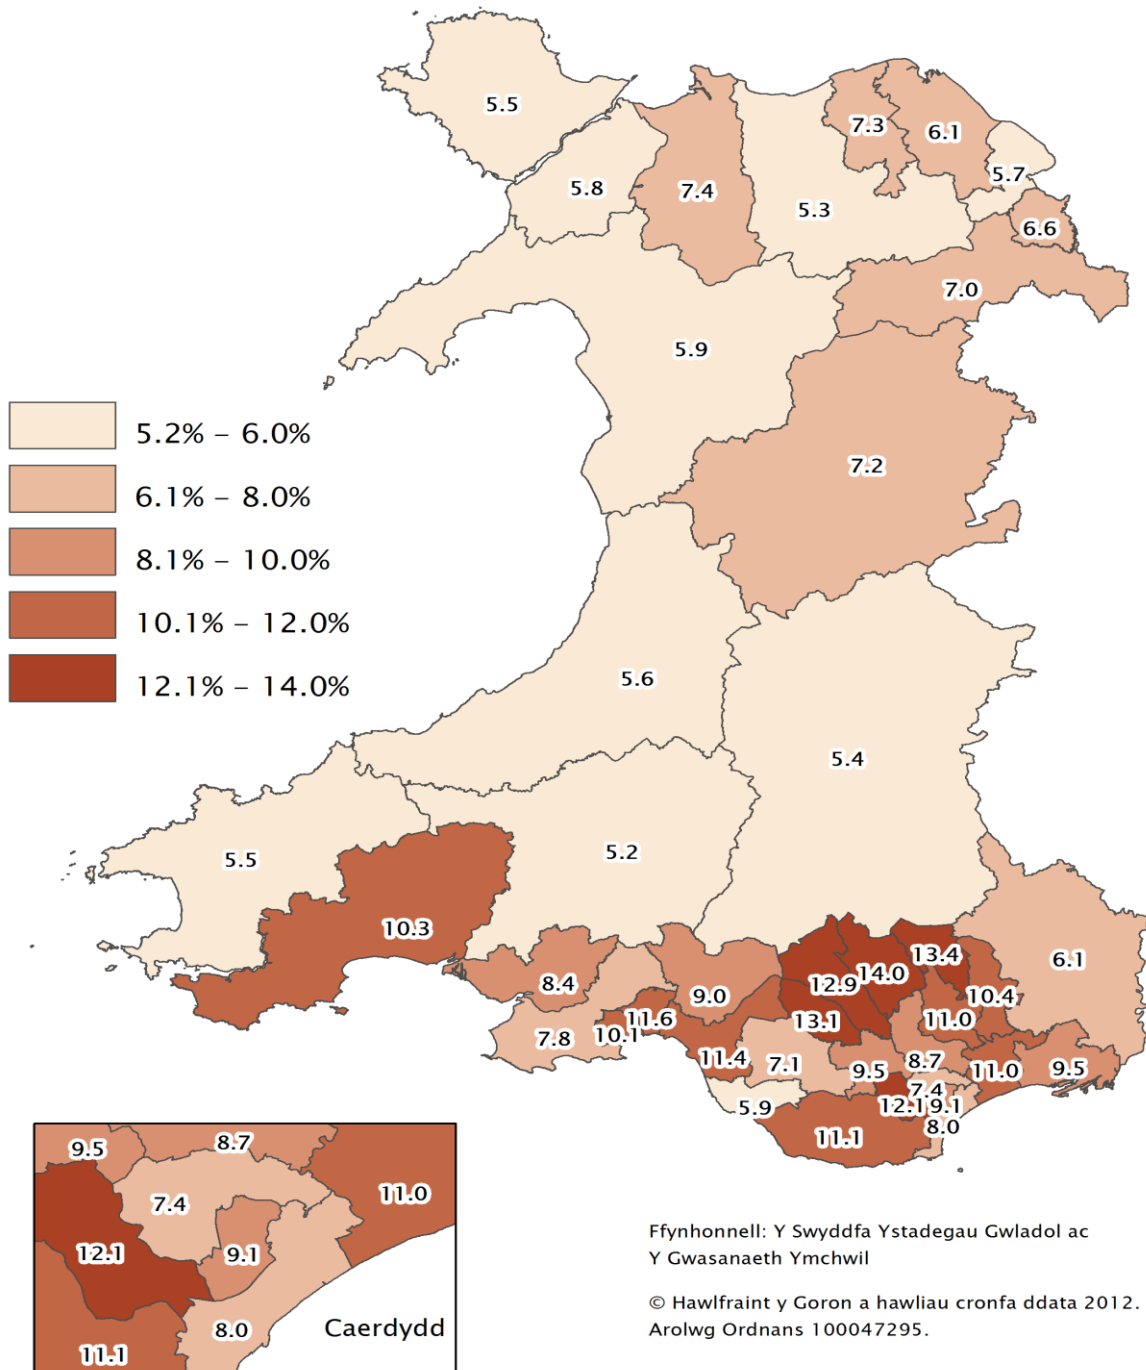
5.5
7.3
6.1
5.7
5.8
7.4
5.3
6.6
7.0
5.9

5.2% – 6.0%
6.1% – 8.0%
8.1% – 10.0%
10.1% – 12.0%
12.1% – 14.0%

7.2
5.6
5.4
5.5
5.2
10.3
13.4
6.1
12.9
14.0
8.4
9.0
10.4
13.1
11.0
7.8
10.1
11.6
11.4
7.1
9.5
8.7
11.0
9.5
7.4
12.1
9.1
5.9
8.0
11.1

9.5
8.7
11.0
7.4
12.1
9.1
8.0
Caerdydd
11.1

Ffynhonnell: Y Swyddfa Ystadegau Gwladol ac Y Gwasanaeth Ymchwil

© Hawlfraint y Goron a hawliau cronfa ddata 2012. Arolwg Ordnans 100047295.